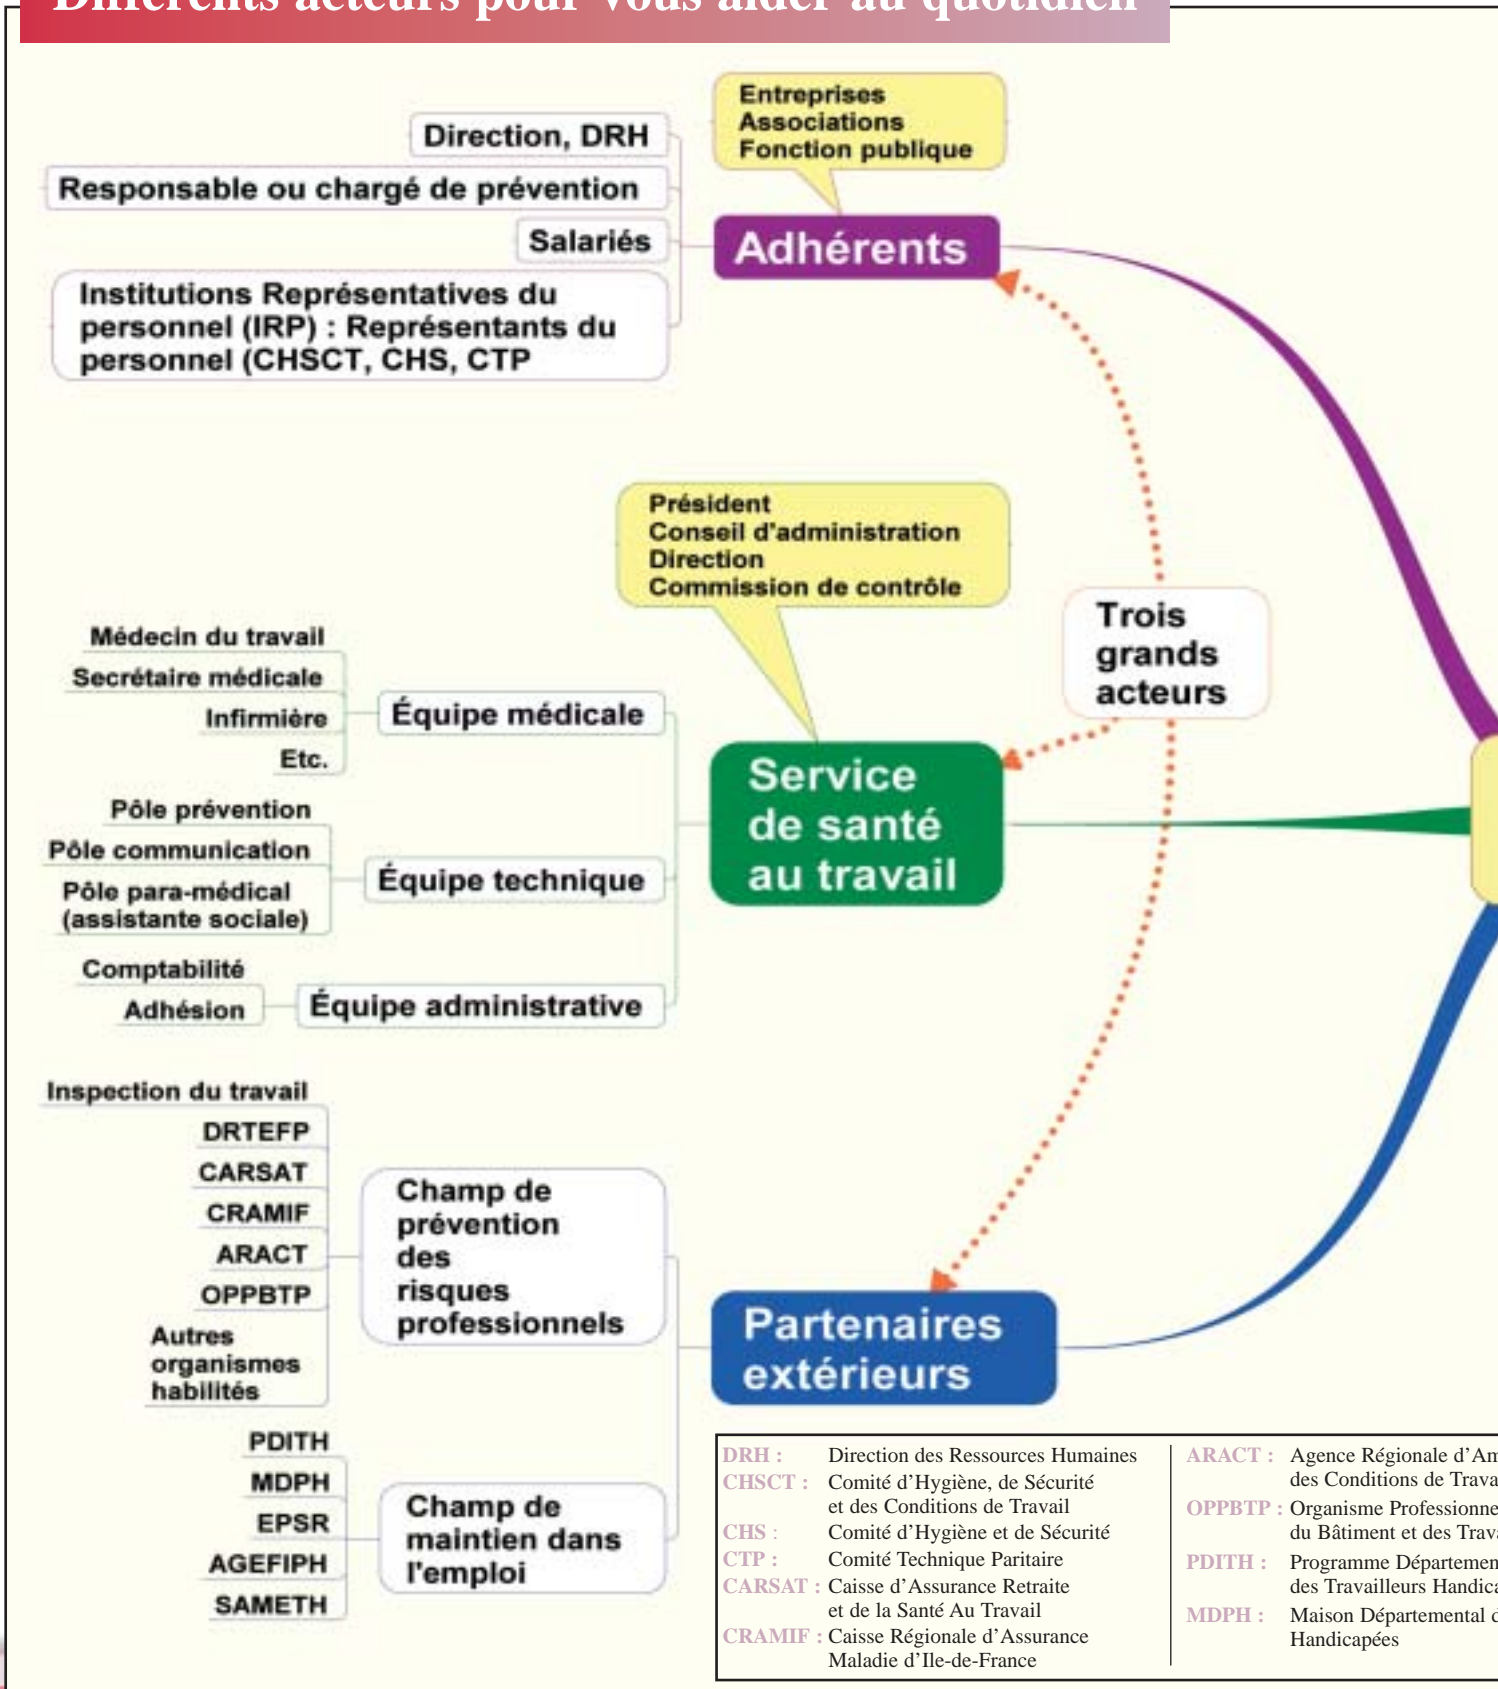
Différents acteurs pour vous aider au quotidien

Entreprises
Associations
Fonction publique

Direction, DRH
Responsable ou chargé de prévention
Salariés
Institutions Représentatives du personnel (IRP) : Représentants du personnel (CHSCT, CHS, CTP

Adhérents

Président
Conseil d'administration
Direction
Commission de contrôle

Trois grands acteurs

Médecin du travail
Secrétaire médicale
Infirmière
Etc.
Équipe médicale

Pôle prévention
Pôle communication
Pôle para-médical (assistante sociale)
Équipe technique

Comptabilité
Adhésion
Équipe administrative

Service de santé au travail

Inspection du travail
DRTEFP
CARSAT
CRAMIF
ARACT
OPPBTP
Autres organismes habilités
Champ de prévention des risques professionnels

PDITH
MDPH
EPSR
AGEFIPH
SAMETH
Champ de maintien dans l'emploi

Partenaires extérieurs

| | |
|---|---|
| DRH : | Direction des Ressources Humaines |
| CHSCT : | Comité d'Hygiène, de Sécurité et des Conditions de Travail |
| CHS : | Comité d'Hygiène et de Sécurité |
| CTP : | Comité Technique Paritaire |
| CARSAT : | Caisse d'Assurance Retraite et de la Santé Au Travail |
| CRAMIF : | Caisse Régionale d'Assurance Maladie d'Ile-de-France |

| | |
|---|---|
| ARACT : | Agence Régionale d'Am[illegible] des Conditions de Trava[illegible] |
| OPPBTP : | Organisme Professionne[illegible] du Bâtiment et des Trava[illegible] |
| PDITH : | Programme Departemen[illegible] des Travailleurs Handica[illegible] |
| MDPH : | Maison Départemental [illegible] Handicapées |